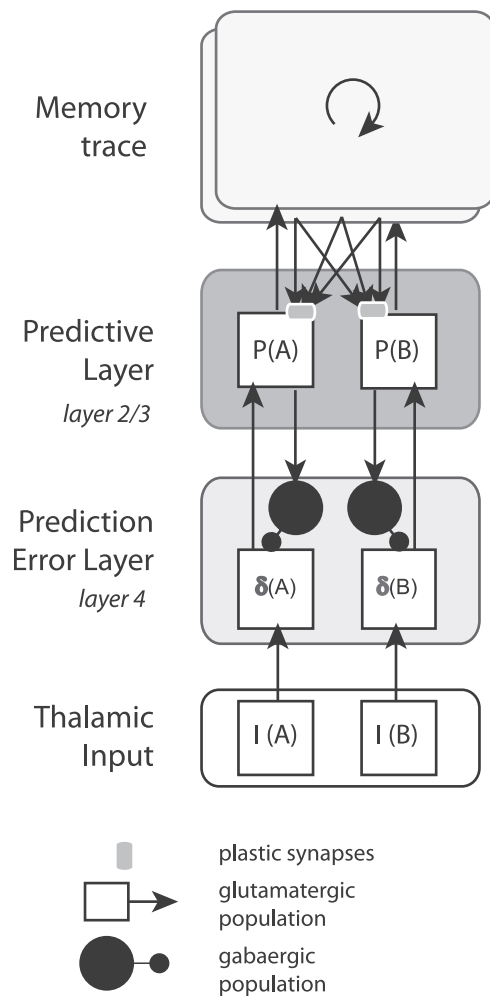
Memory trace

Predictive Layer
layer 2/3

P(A)

P(B)

Prediction Error Layer
layer 4

$\boldsymbol{\delta}$(A)

$\boldsymbol{\delta}$(B)

Thalamic Input

I (A)

I (B)

plastic synapses

glutamatergic population

gabaergic population